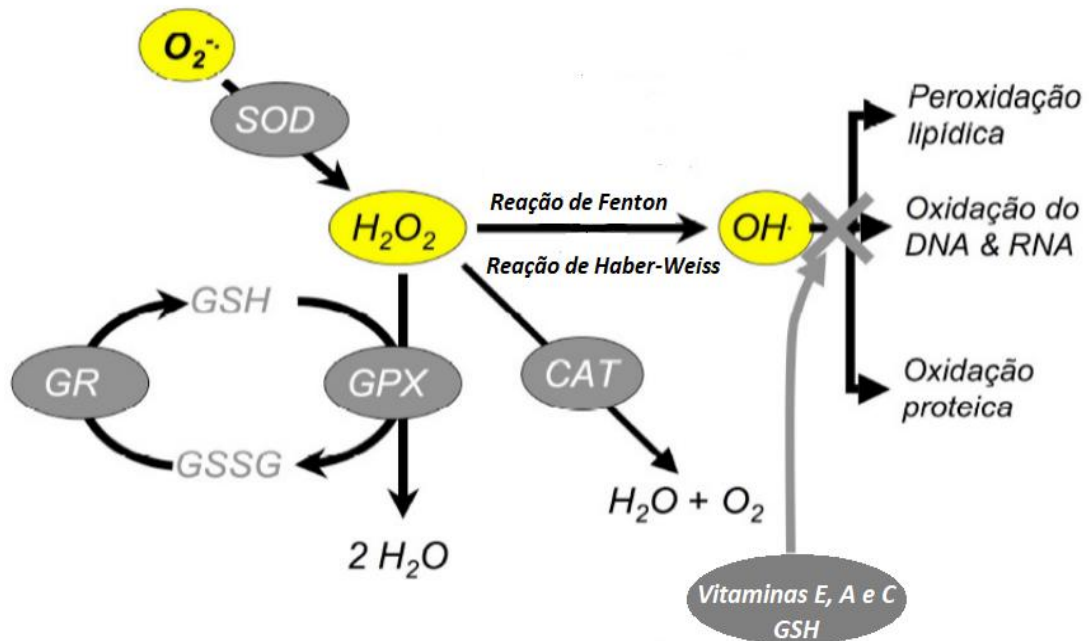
$O_2^{\cdot-}$

SOD

$H_2O_2$

Reação de Fenton

Reação de Haber-Weiss

OH·

Peroxidação lipídica

Oxidação do DNA & RNA

Oxidação proteica

GSH

GR

GPX

GSSG

CAT

$2\ H_2O$

$H_2O + O_2$

Vitaminas E, A e C
GSH